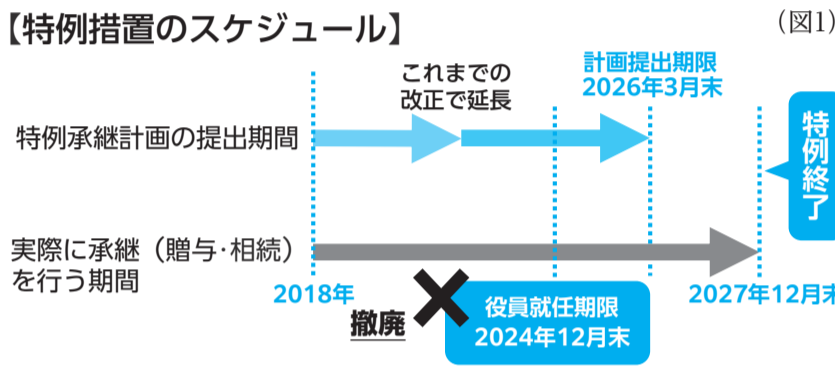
【特例措置のスケジュール】

(図1)

これまでの改正で延長

計画提出期限 2026年3月末

特例承継計画の提出期間

特例終了

実際に承継（贈与・相続）を行う期間

2018年

撤廃

役員就任期限 2024年12月末

2027年12月末